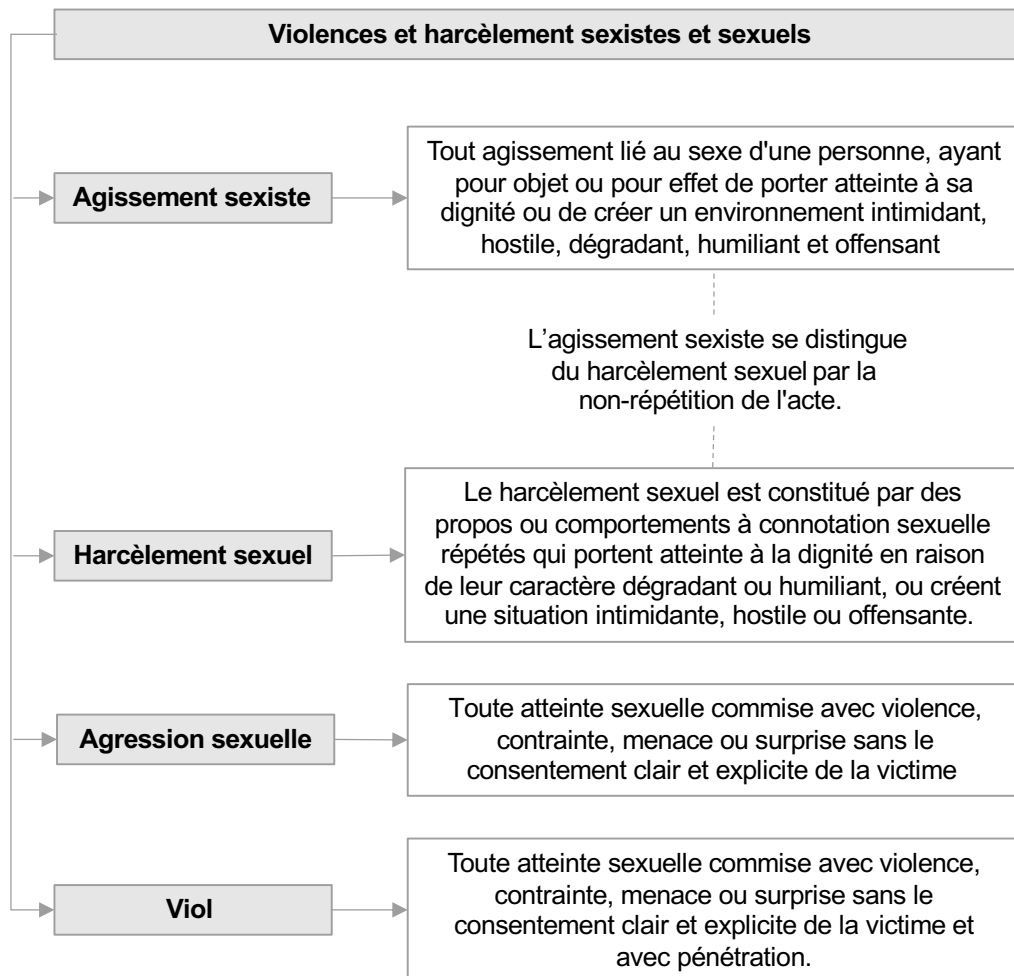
Violences et harcèlement sexistes et sexuels

Agissement sexiste

Tout agissement lié au sexe d'une personne, ayant pour objet ou pour effet de porter atteinte à sa dignité ou de créer un environnement intimidant, hostile, dégradant, humiliant et offensant

L'agissement sexiste se distingue du harcèlement sexuel par la non-répétition de l'acte.

Harcèlement sexuel

Le harcèlement sexuel est constitué par des propos ou comportements à connotation sexuelle répétés qui portent atteinte à la dignité en raison de leur caractère dégradant ou humiliant, ou créent une situation intimidante, hostile ou offensante.

Agression sexuelle

Toute atteinte sexuelle commise avec violence, contrainte, menace ou surprise sans le consentement clair et explicite de la victime

Viol

Toute atteinte sexuelle commise avec violence, contrainte, menace ou surprise sans le consentement clair et explicite de la victime et avec pénétration.